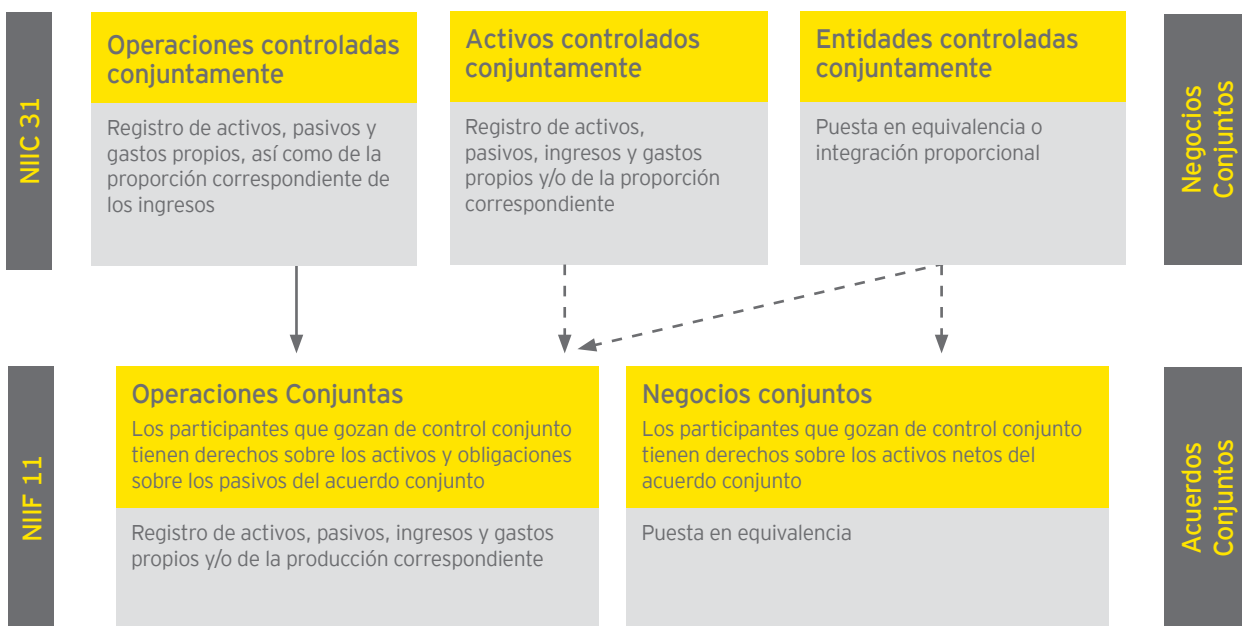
NIIC 31

Operaciones controladas conjuntamente

Registro de activos, pasivos y gastos propios, así como de la proporción correspondiente de los ingresos

Activos controlados conjuntamente

Registro de activos, pasivos, ingresos y gastos propios y/o de la proporción correspondiente

Entidades controladas conjuntamente

Puesta en equivalencia o integración proporcional

Negocios Conjuntos

NIIF 11

Operaciones Conjuntas

Los participantes que gozan de control conjunto tienen derechos sobre los activos y obligaciones sobre los pasivos del acuerdo conjunto

Registro de activos, pasivos, ingresos y gastos propios y/o de la producción correspondiente

Negocios conjuntos

Los participantes que gozan de control conjunto tienen derechos sobre los activos netos del acuerdo conjunto

Puesta en equivalencia

Acuerdos Conjuntos